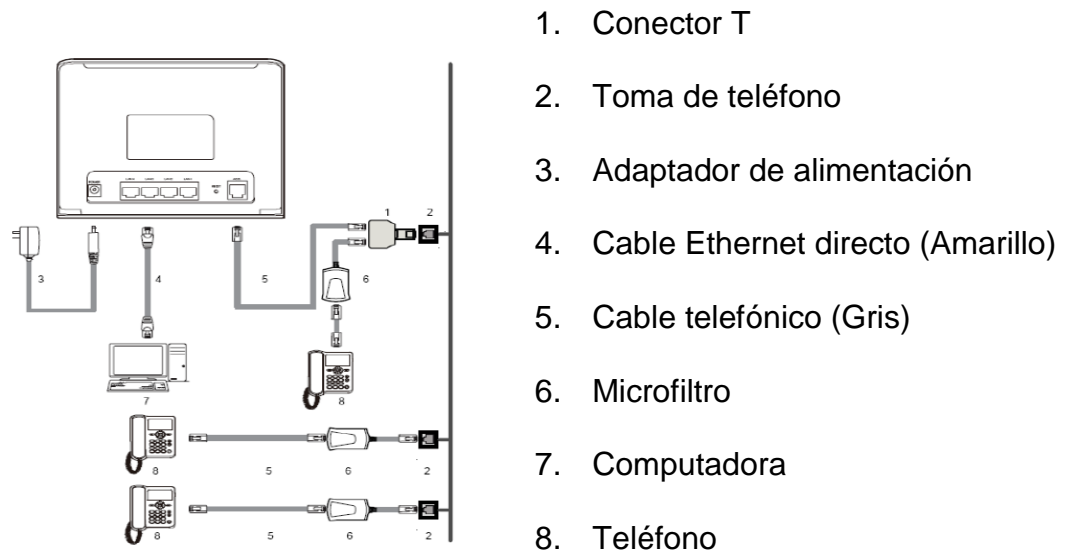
1
2
3
4
5
6
8
7
8
5
6
2
8
5
6
2

1. Conector T
2. Toma de teléfono
3. Adaptador de alimentación
4. Cable Ethernet directo (Amarillo)
5. Cable telefónico (Gris)
6. Microfiltro
7. Computadora
8. Teléfono